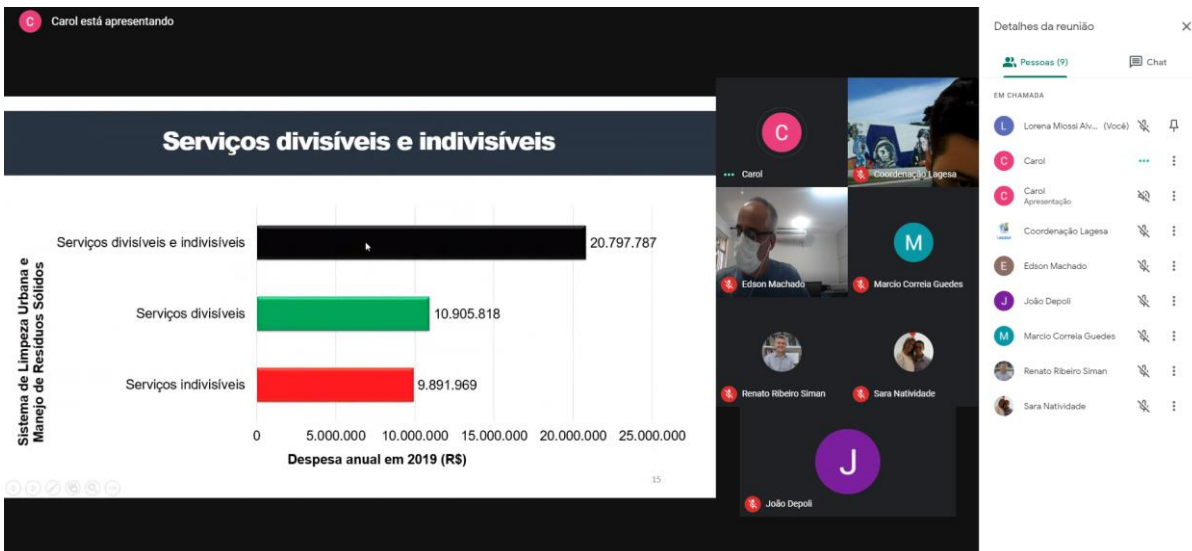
C Carol está apresentando

Serviços divisíveis e indivisíveis

Sistema de Limpeza Urbana e Manejo de Resíduos Sólidos

Serviços divisíveis e indivisíveis 20.797.787

Serviços divisíveis 10.905.818

Serviços indivisíveis 9.891.969

0 5.000.000 10.000.000 15.000.000 20.000.000 25.000.000

Despesa anual em 2019 (R$)

15

C
Carol

Coordenação Lagesa

Edson Machado

M
Marcio Correia Guedes

Renato Ribeiro Siman

Sara Natividade

J
João Depoli

Detalhes da reunião

Pessoas (9)

Chat

EM CHAMADA

L Lorena Miossi Alv... (Você)

C Carol

C Carol Apresentação

Coordenação Lagesa

E Edson Machado

J João Depoli

M Marcio Correia Guedes

Renato Ribeiro Siman

Sara Natividade